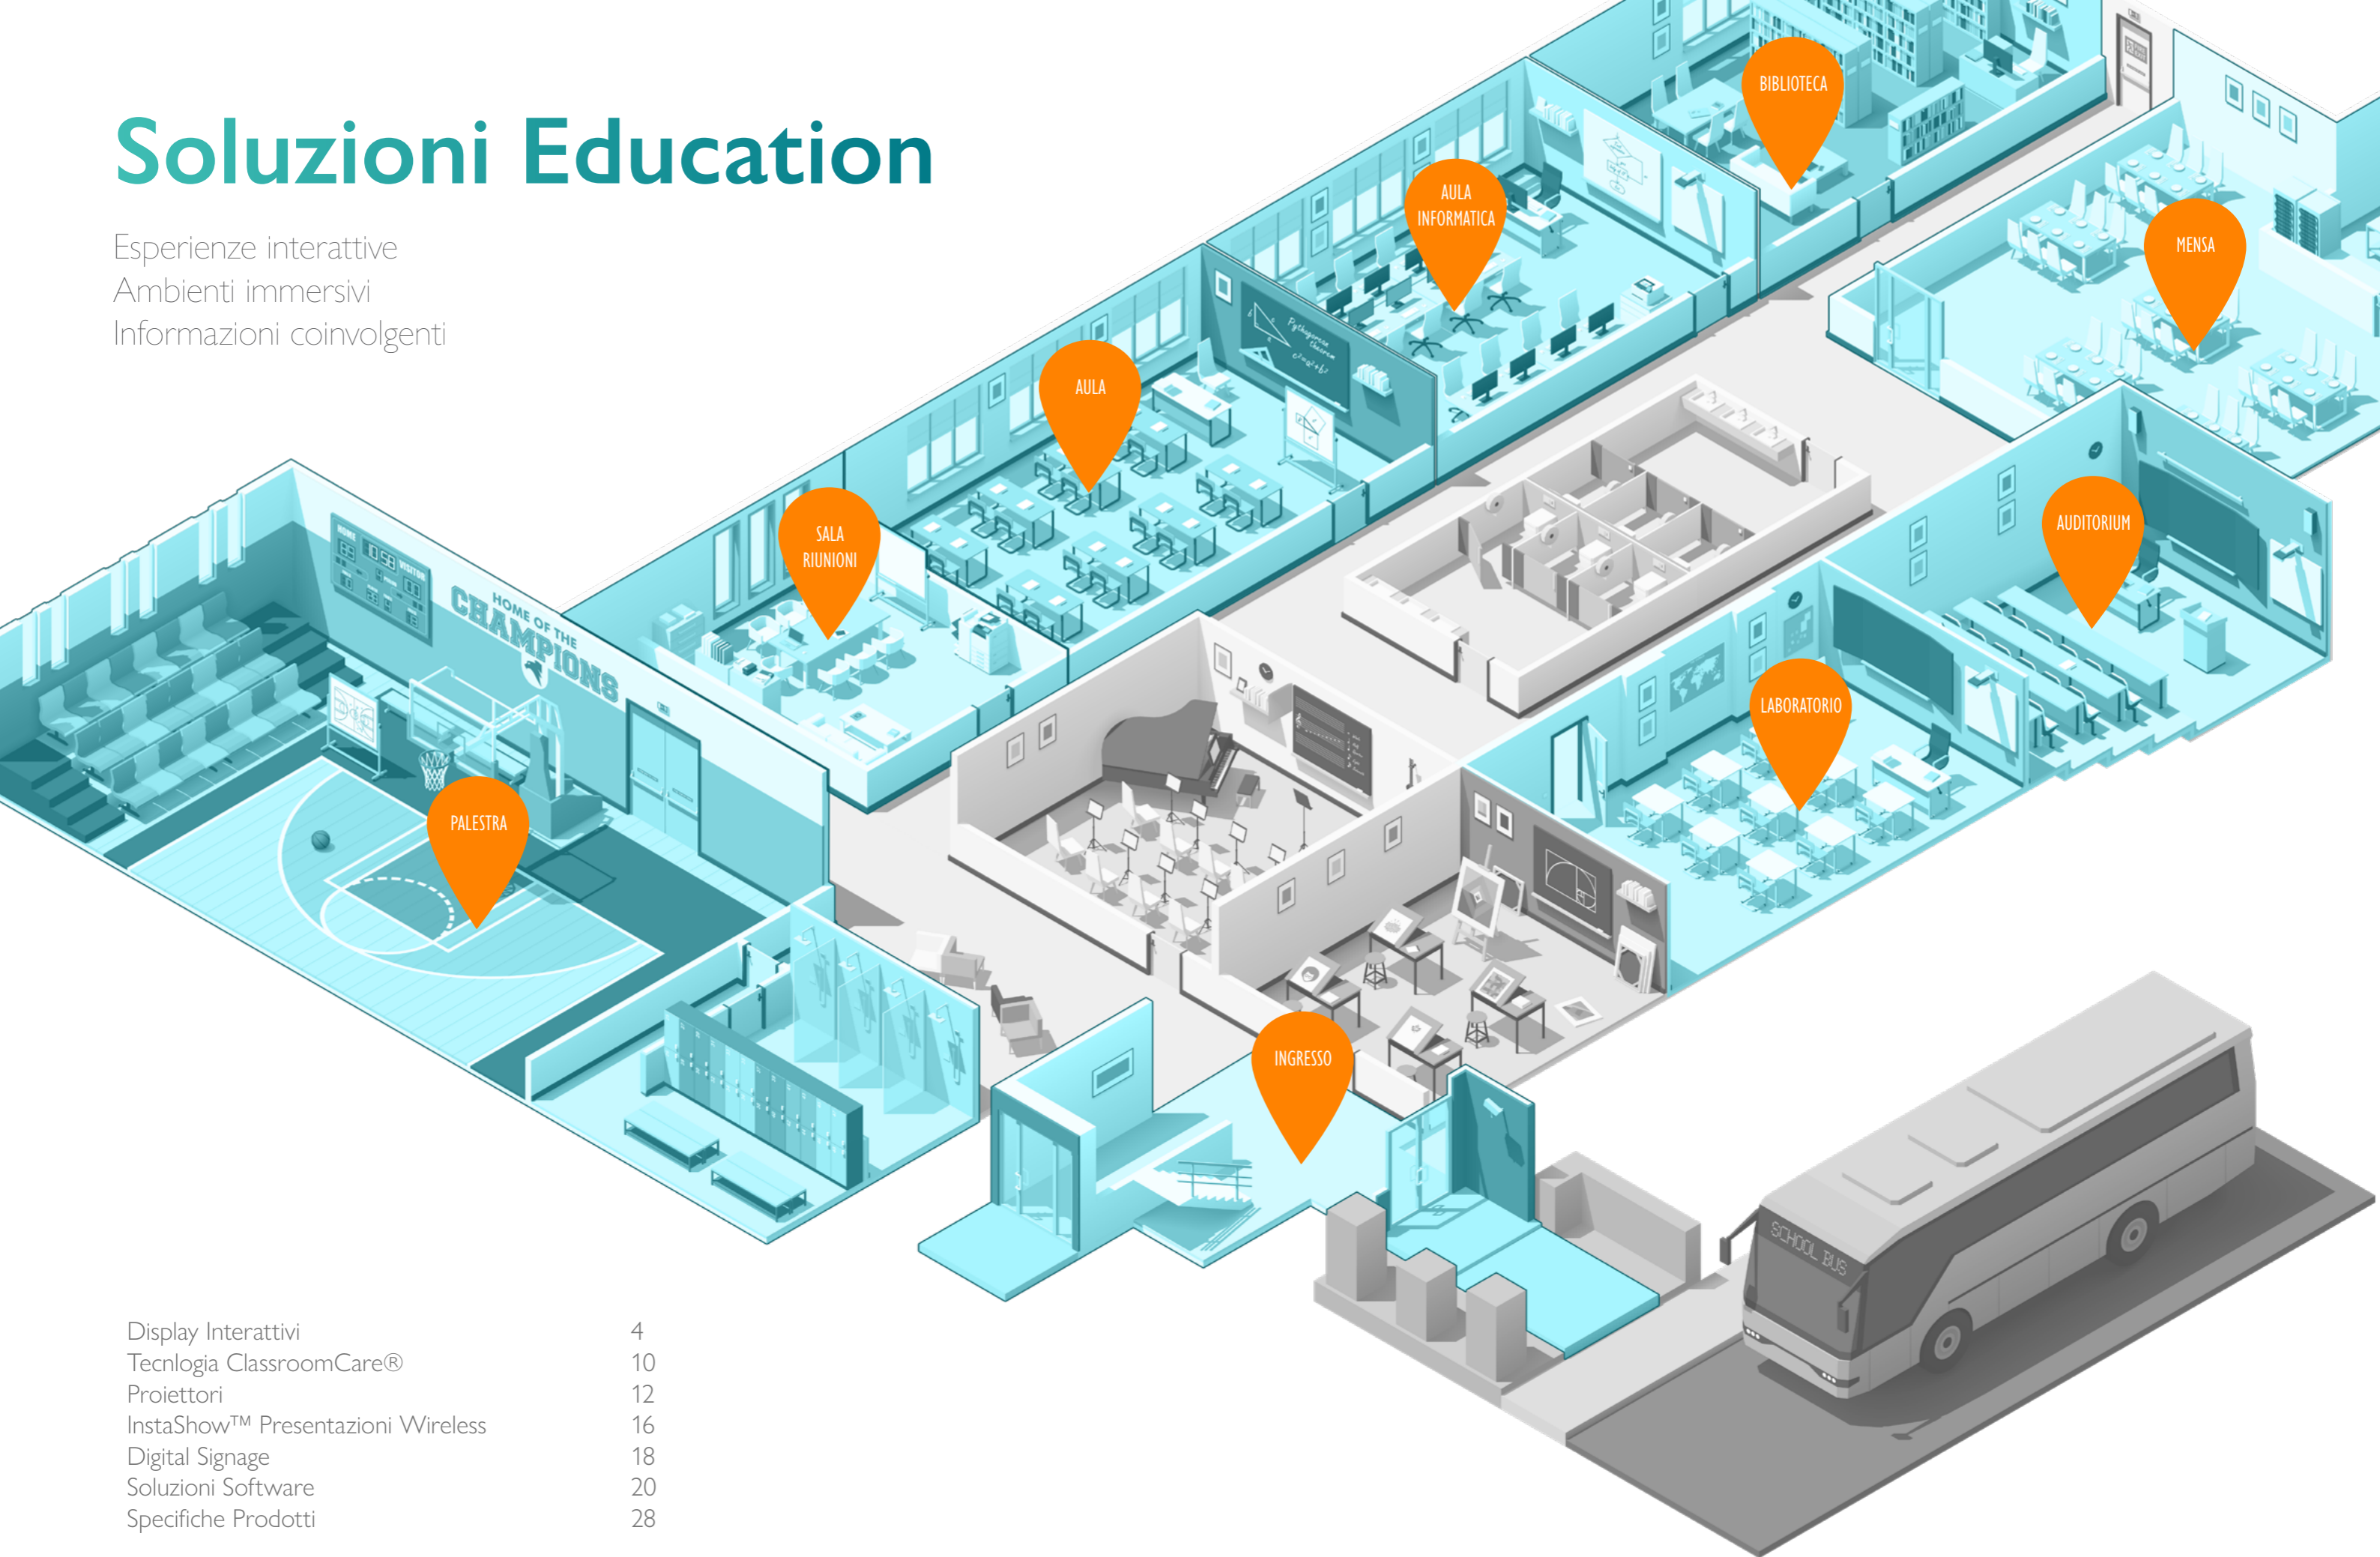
Soluzioni Education

Esperienze interattive
Ambienti immersivi
Informazioni coinvolgenti

BIBLIOTECA

AULA INFORMATICA

MENSA

AULA

SALA RIUNIONI

AUDITORIUM

LABORATORIO

PALESTRA

INGRESSO

HOME OF THE CHAMPIONS

SCHOOL BUS

| | |
|---|---|
| Display Interattivi | 4 |
| Tecnlogia ClassroomCare® | 10 |
| Proiettori | 12 |
| InstaShow™ Presentazioni Wireless | 16 |
| Digital Signage | 18 |
| Soluzioni Software | 20 |
| Specifiche Prodotti | 28 |